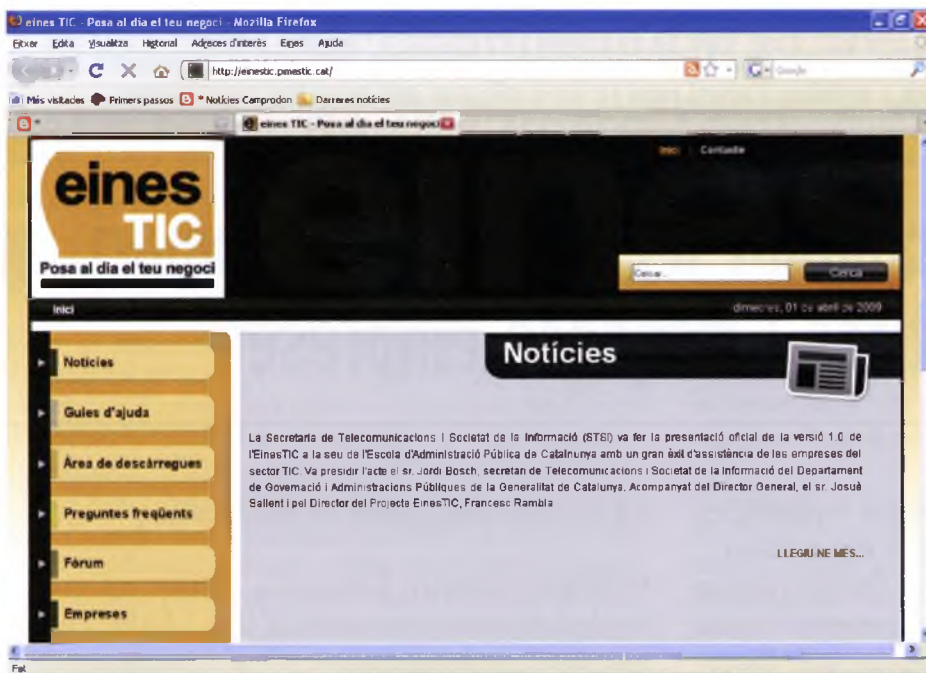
eines TIC - Posa al dia el teu negoci - Mozilla Firefox

Fitxer Edita Visualitza Historial Adreces d'interès Eines Ajuda

http://einestic.pimestic.cat/

Més visitades Primers passos * Notícies Camprodon Darreres notícies

eines TIC - Posa al dia el teu negoci

Inici Contacte

eines TIC

Posa al dia el teu negoci

Cercar...

Cerca

Inici

dimecres, 01 de abril de 2009

Notícies

Gules d'ajuda

Àrea de descàrregues

Preguntes freqüents

Fòrum

Empreses

Notícies

La Secretaria de Telecomunicacions i Societat de la Informació (STSI) va fer la presentació oficial de la versió 1.0 de l'EinesTIC a la seu de l'Escola d'Administració Pública de Catalunya amb un gran èxit d'assistència de les empreses del sector TIC. Va presidir l'acte el sr. Jordi Bosch, secretari de Telecomunicacions i Societat de la Informació del Departament de Governació i Administracions Públiques de la Generalitat de Catalunya. Acompanyat del Director General, el sr. Josuè Sallent i pel Director del Projecte EinesTIC, Francesc Rambla

LLEGIU-NE MÉS...

Fet